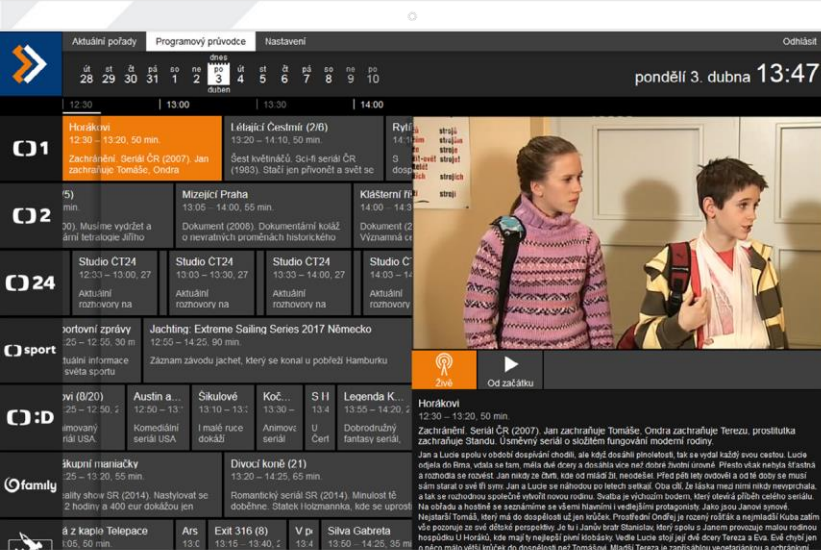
Aktuální pořady | Programový průvodce | Nastavení | Odhlásit

út 28 | st 29 | čt 30 | pá 31 | so 1 | ne 2 | dnes po 3 duben | út 4 | st 5 | čt 6 | pá 7 | so 8 | ne 9 | po 10

pondělí 3. dubna 13:47

12:30 | 13:00 | 13:30 | 14:00

Horákovi
12:30 – 13:20, 50 min.
Zachránění. Seriál ČR (2007). Jan zachraňuje Tomáše, Ondra

Létající Čestmír (2/6)
13:20 – 14:10, 50 min.
Šest květináčů. Sci-fi seriál ČR (1983). Stačí jen přivonět a svět se

Ryb
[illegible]

5)
min.
0). Musíme vydržet a ání tetralogie Jiřího

Mizející Praha
13:05 – 14:00, 55 min.
Dokument (2008). Dokumentární koláž o nevratných proměnách historického

Klášterní ř
14:00 – 14
Dokument ČR
Význačná c

Studio ČT24
12:03 – 13:00, 27
Aktuální rozhovory na

Studio ČT24
13:00 – 13:30, 27
Aktuální rozhovory na

Studio ČT24
13:30 – 14:00, 27
Aktuální rozhovory na

Studio ČT
14:03 – 14
Aktuální rozhovory na

portovní zprávy
:25 – 12:55, 30 m
ktuální informace e světa sportu

Jachting: Extreme Sailing Series 2017 Německo
12:55 – 14:25, 90 min.
Záznam závodu jachet, který se konal u pobřeží Hamburku

ovi (8/20)
:25 – 12:50, 25 m
nimovaný seriál USA.

Austin a...
12:50 – 13:10
Komediální seriál USA

Šikulové
13:10 – 13:25
I malé ruce dokáží

Koč...
13:25 –
Animova seriál

S H
13:
U
Čert

Legenda K...
13:55 – 14:20, 2
Dobrodružný fantasy seriál,

skupní maniačky
:25 – 13:25, 60 m
eality show SR (2014). Nastylovat se 2 hodiny a 400 eur dokážou jen

Divocí koně (21)
13:25 – 14:25, 60 min.
Romantický seriál SR (2014). Minulost té dobrého. Statek Holzmannka, kde se uprosti

a z kaple Telepace
05, 50 min.

Ars
13:

Exit 316 (8)
13:15 – 13:40, 2

V po
13:4

Silva Gabreta
14:00 – 14:25, 35 m

strojí
strojí
strojí

Živě | Od začátku

Horákovi
12:30 – 13:20, 50 min.

Zachránění. Seriál ČR (2007). Jan zachraňuje Tomáše, Ondra zachraňuje Terezu, prostitutka zachraňuje Standu. Úsměvný seriál o složitém fungování moderní rodiny.

Jan a Lucie spolu v období dospívání chodili, ale když dosáhli plnoletosti, tak se vydal každý svou cestou. Lucie odjela do Brna, vdala se tam, měla dvě dcery a dosáhla více než dobré životní úrovně. Přesto však nebyla šťastná a rozhodla se rozvést. Jan nikdy že čerti, kde od mládí žil, neodešel. Před pěti lety ovdověl a od té doby se musí sám starat o své tři syny. Jan a Lucie se náhodou po letech setkají. Oba cítí, že láska mezi nimi nikdy nevyprchala, a tak se rozhodnou společně vytvořit novou rodinu. Svatba je výchozím bodem, který otevírá příběh celého seriálu. Na obřadu a hostině se seznámíme se všemi hlavními i vedlejšími protagonisty. Jako jsou Janovi synové. Nejstarší Tomáš, který má do dospělosti už jen krůček. Prostřední Ondřej je rozený rošťák a nejmladší Kuba zatím vše pozoruje ze své dětské perspektivy. Je tu i Janův bratr Stanislav, který spolu s Janem provozuje malou rodinnou hospůdku U Horáků, kde mají ty nejlepší pivní klobásky. Vedle Lucie stojí její dvě dcery Tereza a Eva. Evě chybí jen o něco málo větší krůček do dospělosti než Tomášovi. Mladší Tereza je zapřisáhlou vegetariánkou a ochránkyní